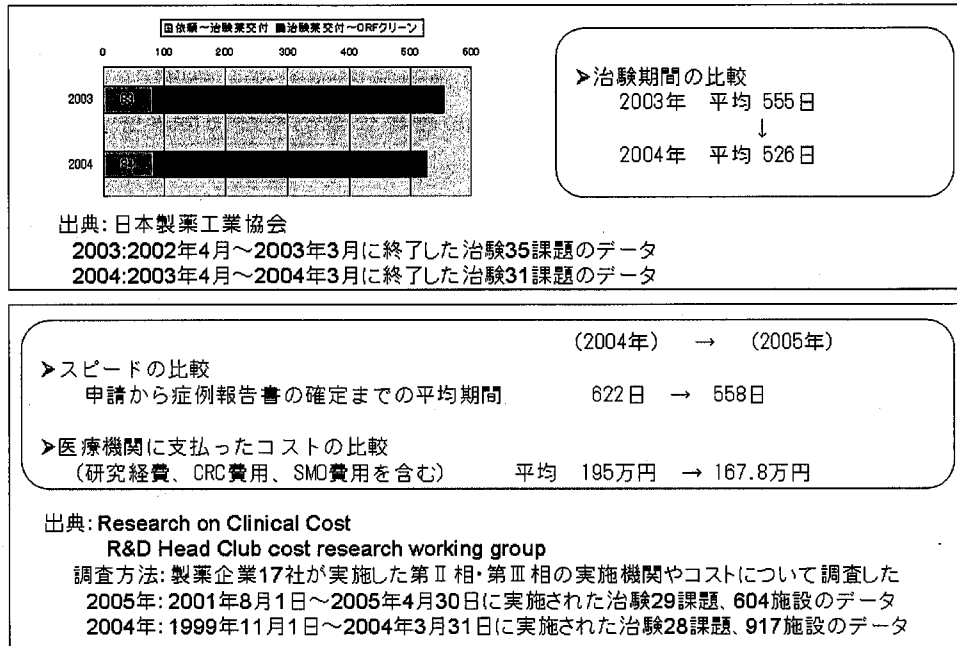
■依頼～治験薬交付 ■治験薬交付～CRFクリーン

0 100 200 300 400 500 600

2003 (6)

2004 (8)

➤治験期間の比較
2003年 平均 555日
↓
2004年 平均 526日

出典：日本製薬工業協会
2003:2002年4月～2003年3月に終了した治験35課題のデータ
2004:2003年4月～2004年3月に終了した治験31課題のデータ

(2004年) → (2005年)

➤スピードの比較
申請から症例報告書の確定までの平均期間 622日 → 558日

➤医療機関に支払ったコストの比較
(研究経費、CRC費用、SMO費用を含む) 平均 195万円 → 167.8万円

出典：Research on Clinical Cost
R&D Head Club cost research working group
調査方法：製薬企業17社が実施した第Ⅱ相・第Ⅲ相の実施機関やコストについて調査した
2005年：2001年8月1日～2005年4月30日に実施された治験29課題、604施設のデータ
2004年：1999年11月1日～2004年3月31日に実施された治験28課題、917施設のデータ